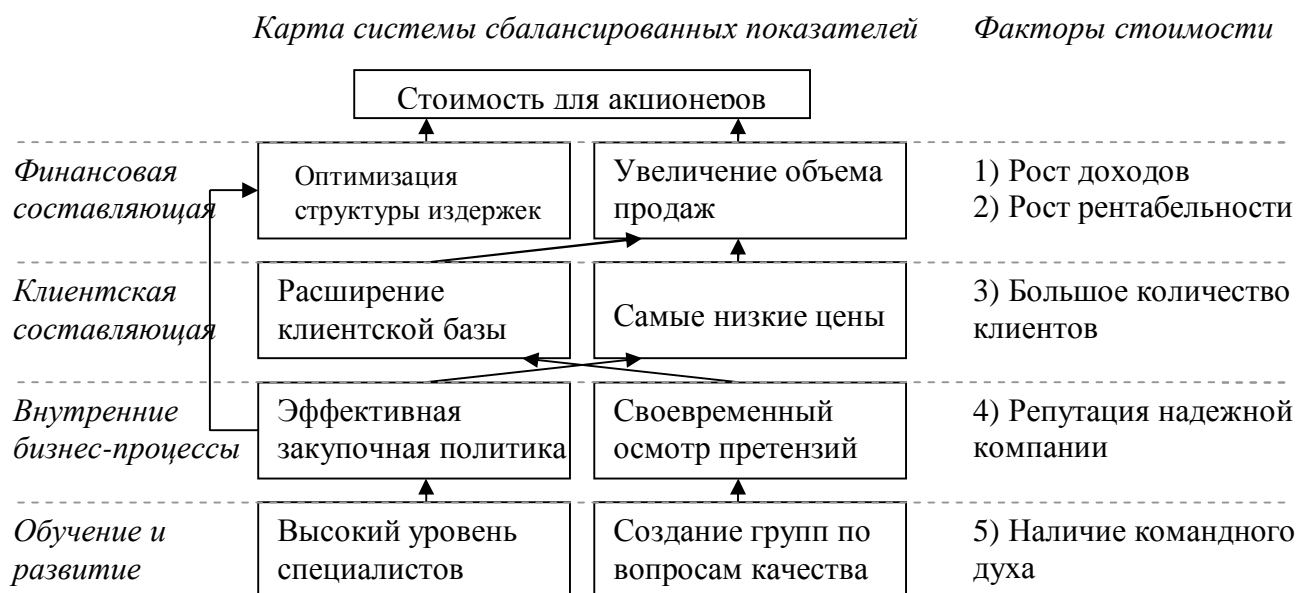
Карта системы сбалансированных показателей

Факторы стоимости

Стоимость для акционеров

Финансовая составляющая

Оптимизация структуры издержек

Увеличение объема продаж

1) Рост доходов
2) Рост рентабельности

Клиентская составляющая

Расширение клиентской базы

Самые низкие цены

3) Большое количество клиентов

Внутренние бизнес-процессы

Эффективная закупочная политика

Своевременный осмотр претензий

4) Репутация надежной компании

Обучение и развитие

Высокий уровень специалистов

Создание групп по вопросам качества

5) Наличие командного духа